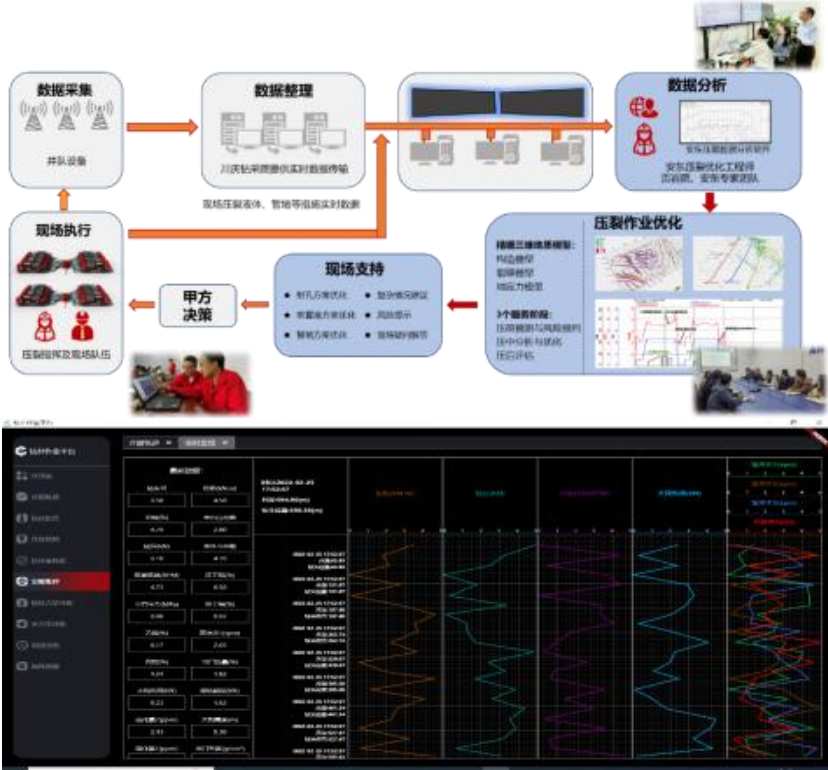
数据采集

井队设备

数据整理

川庆钻采院提供实时数据传输

现场压裂液体、管输等组据实时数据

数据分析

安东压裂优化工程师
页岩所、安东专家团队

压裂作业优化

精细三维地质模型：
构造模型
裂缝模型
地应力模型

3个服务阶段：
压前模拟与风险预判
压中分析与优化
压后评估

现场执行

压裂指挥及现场队伍

甲方决策

现场支持

射孔方案优化
泵注参数优化
暂堵方案优化
复杂情况建议
风险提示
现场勘察调整

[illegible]